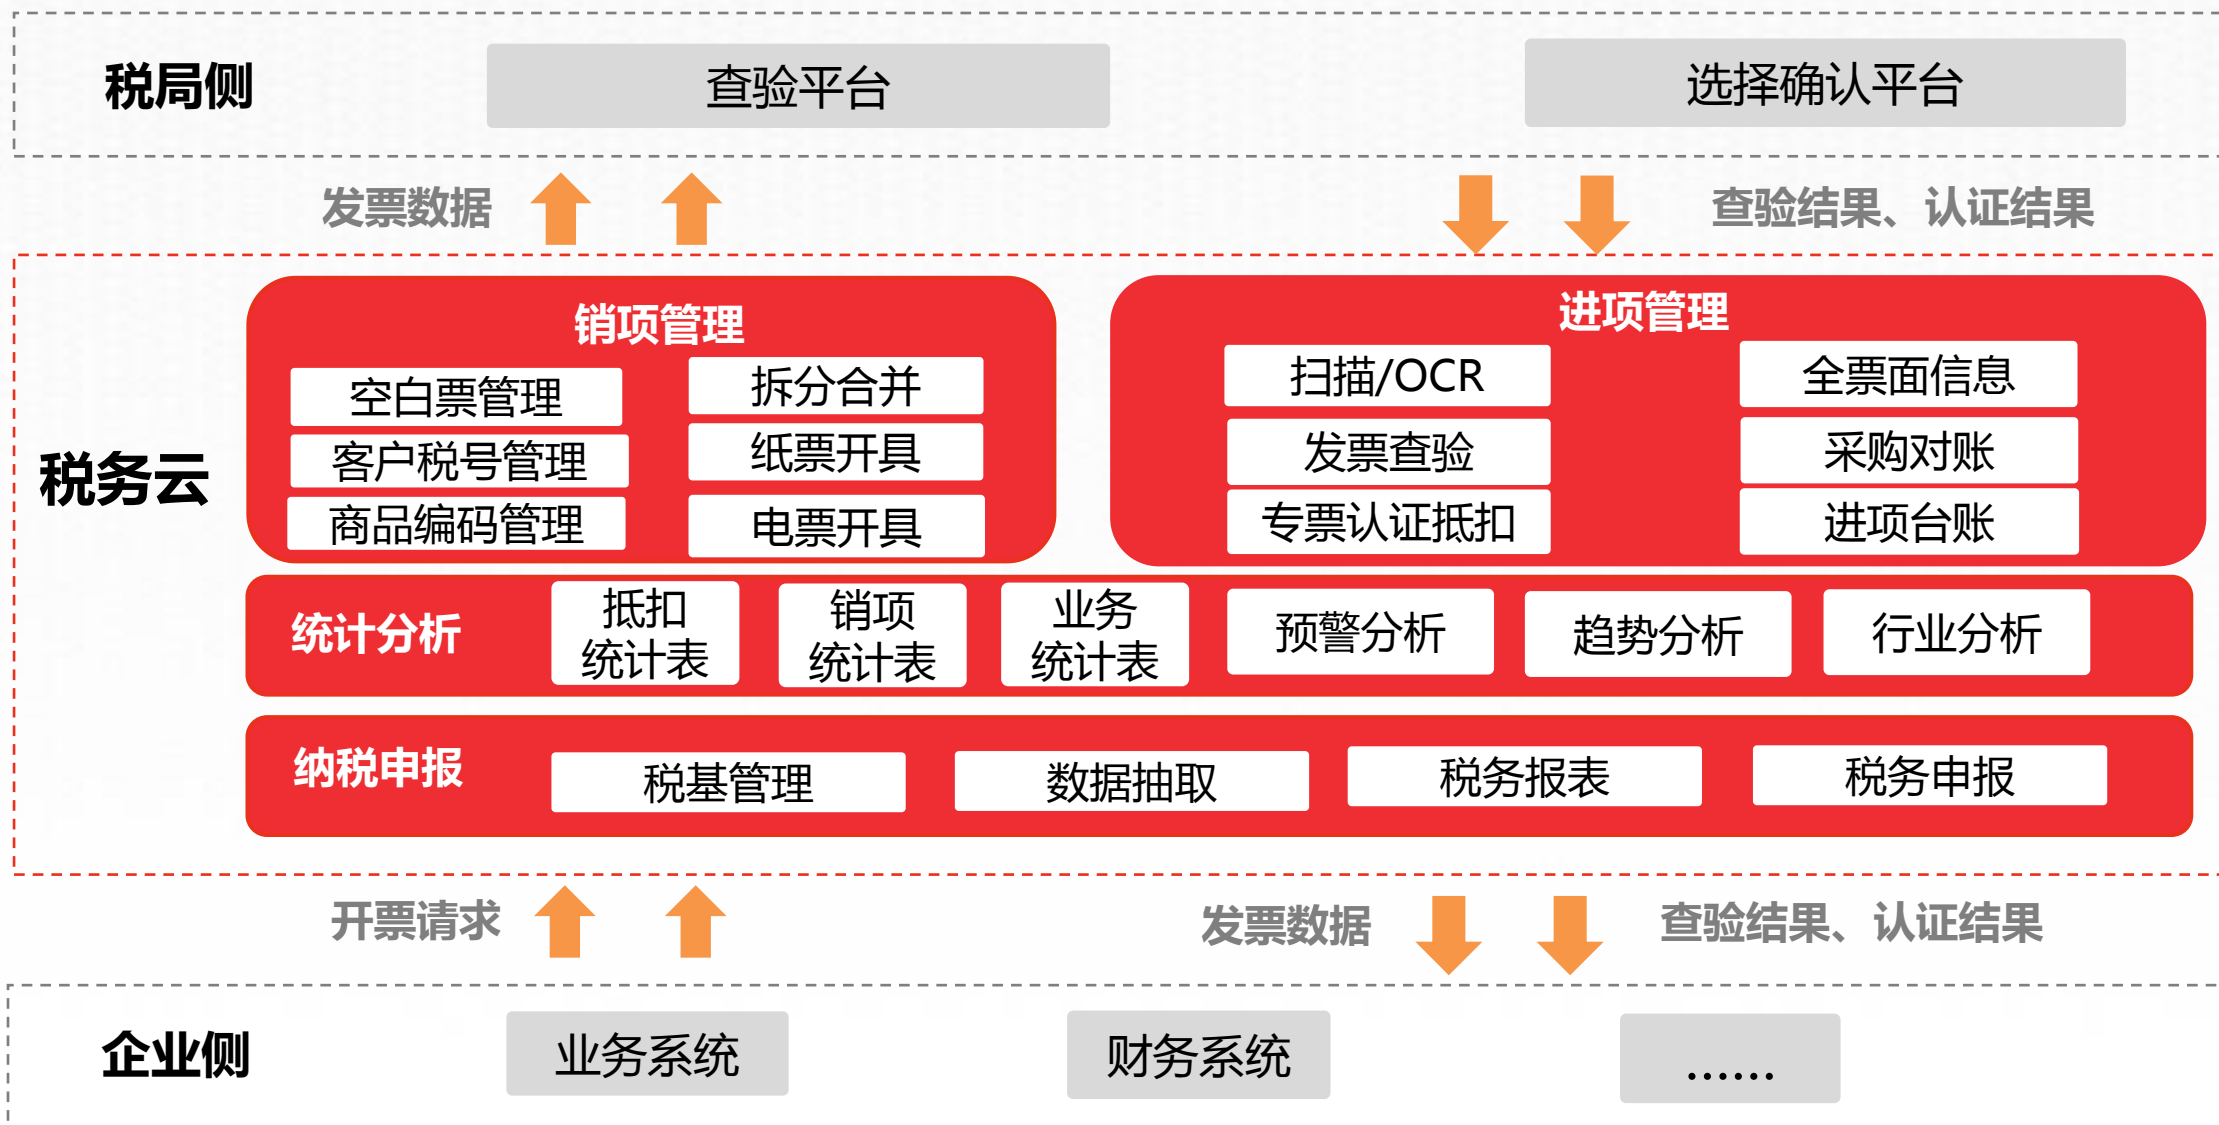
税局侧

查验平台

选择确认平台

发票数据

查验结果、认证结果

税务云

销项管理

空白票管理

拆分合并

客户税号管理

纸票开具

商品编码管理

电票开具

进项管理

扫描/OCR

全票面信息

发票查验

采购对账

专票认证抵扣

进项台账

统计分析

抵扣统计表

销项统计表

业务统计表

预警分析

趋势分析

行业分析

纳税申报

税基管理

数据抽取

税务报表

税务申报

开票请求

发票数据

查验结果、认证结果

企业侧

业务系统

财务系统

......